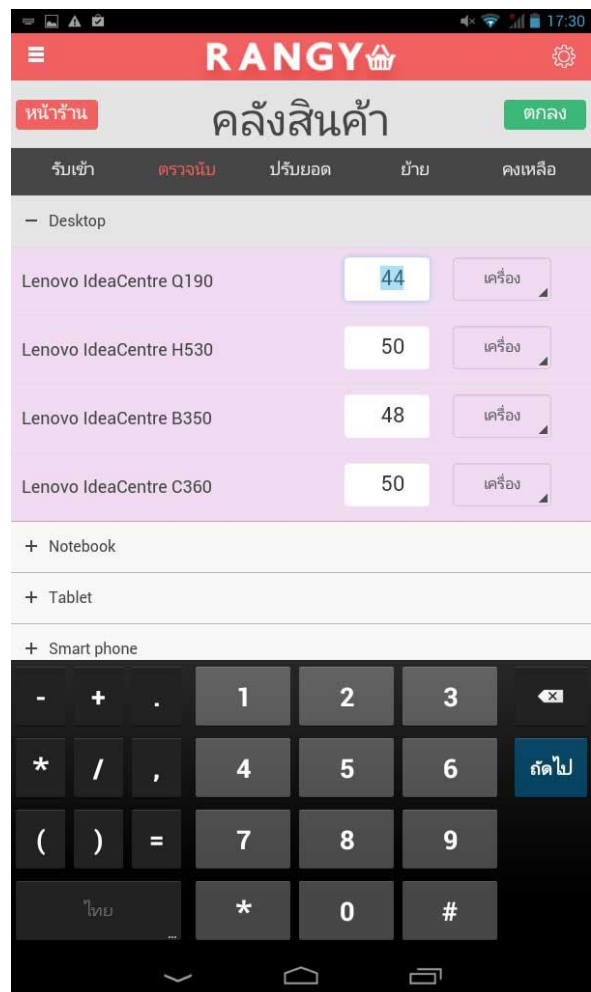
17:30

RANGY

หน้าร้าน คลังสินค้า ตกลง

รับเข้า ตรวจนับ ปรับยอด ย้าย คงเหลือ

− Desktop

| | | |
|---|---|---|
| Lenovo IdeaCentre Q190 | 44 | เครื่อง |
| Lenovo IdeaCentre H530 | 50 | เครื่อง |
| Lenovo IdeaCentre B350 | 48 | เครื่อง |
| Lenovo IdeaCentre C360 | 50 | เครื่อง |

+ Notebook

+ Tablet

+ Smart phone

- + . 1 2 3
* / , 4 5 6 ถัดไป
( ) = 7 8 9
ไทย * 0 #